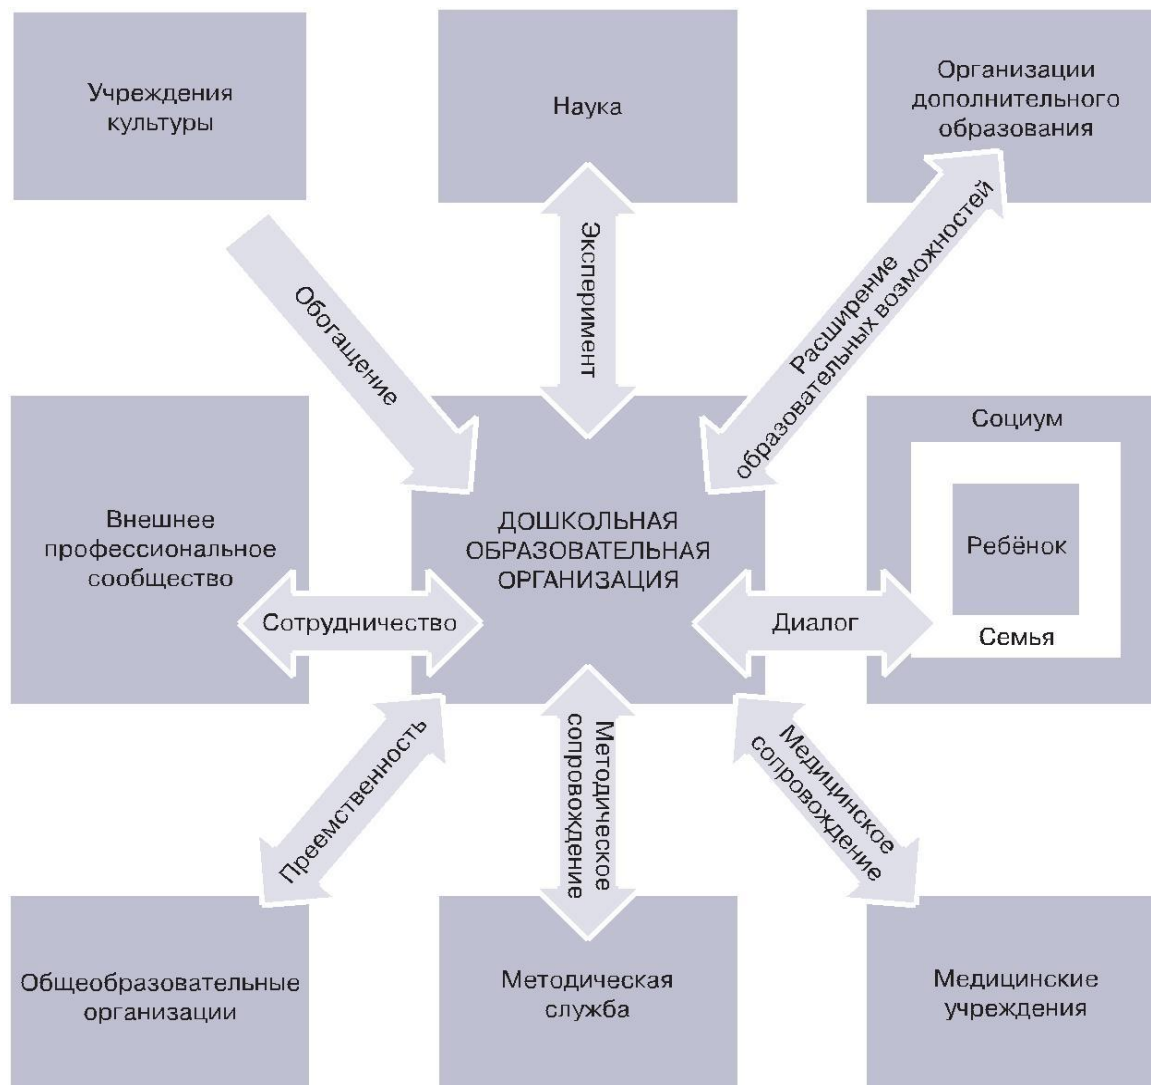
Учреждения культуры

Наука

Организации дополнительного образования

Обогащение

Эксперимент

Расширение образовательных возможностей

Внешнее профессиональное сообщество

ДОШКОЛЬНАЯ ОБРАЗОВАТЕЛЬНАЯ ОРГАНИЗАЦИЯ

Социум

Ребёнок

Семья

Сотрудничество

Диалог

Преемственность

Методическое сопровождение

Медицинское сопровождение

Общеобразовательные организации

Методическая служба

Медицинские учреждения